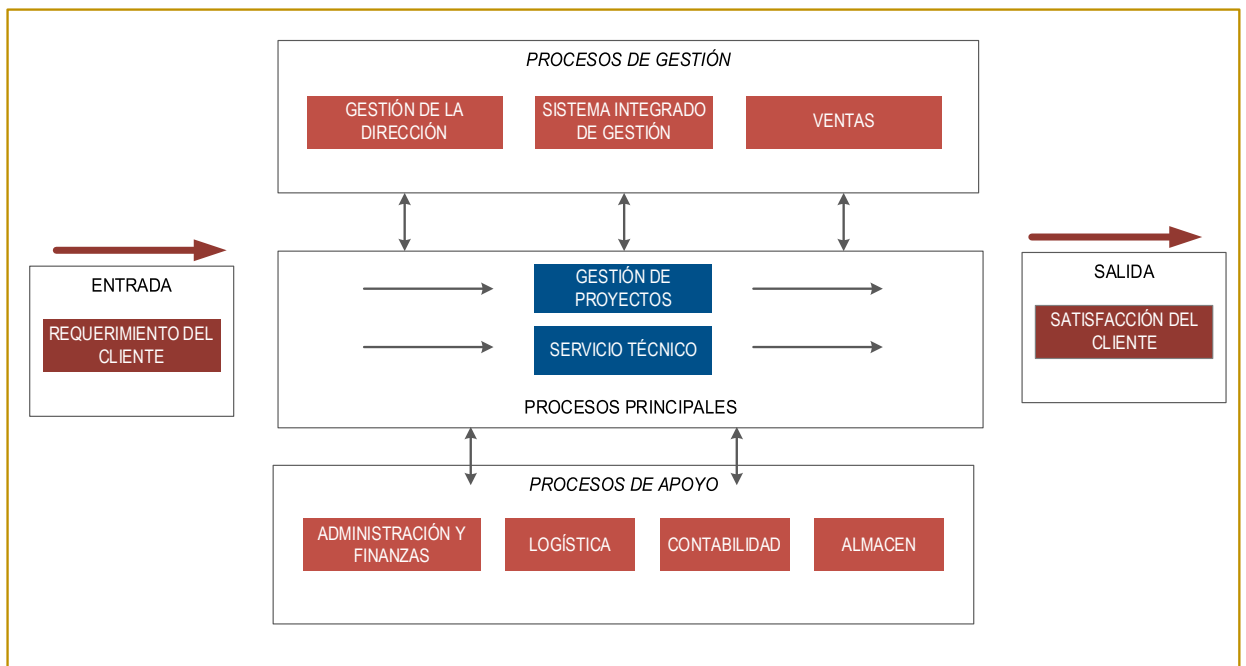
PROCESOS DE GESTIÓN

GESTIÓN DE LA DIRECCIÓN

SISTEMA INTEGRADO DE GESTIÓN

VENTAS

ENTRADA

REQUERIMIENTO DEL CLIENTE

GESTIÓN DE PROYECTOS

SERVICIO TÉCNICO

PROCESOS PRINCIPALES

SALIDA

SATISFACCIÓN DEL CLIENTE

PROCESOS DE APOYO

ADMINISTRACIÓN Y FINANZAS

LOGÍSTICA

CONTABILIDAD

ALMACEN